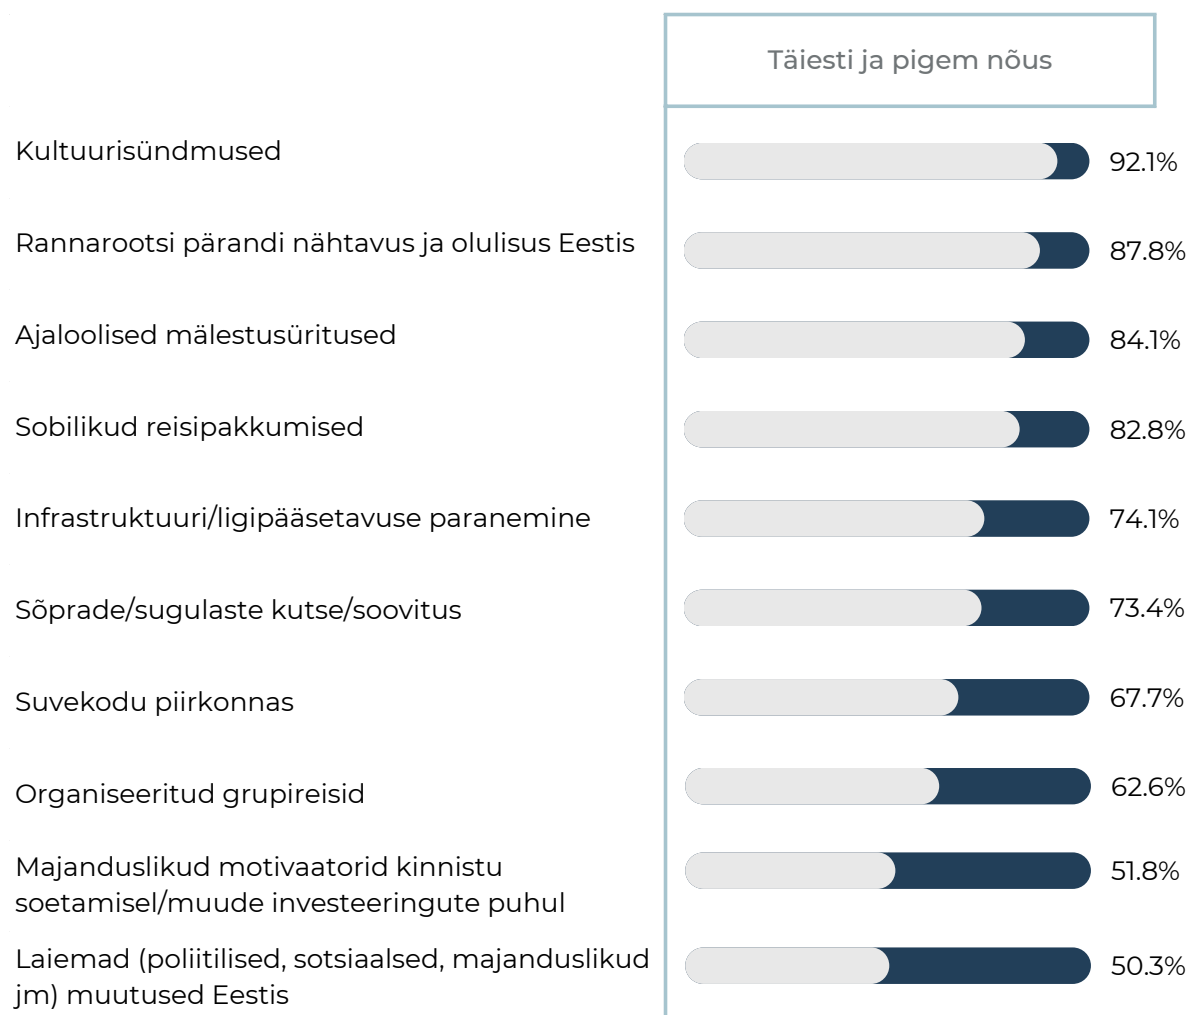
Täiesti ja pigem nõus

| | |
|---|---|
| Kultuurisündmused | 92.1% |
| Rannarootsi pärandi nähtavus ja olulisus Eestis | 87.8% |
| Ajaloolised mälestusüritused | 84.1% |
| Sobilikud reisipakkumised | 82.8% |
| Infrastruktuuri/ligipääsetavuse paranemine | 74.1% |
| Sõprade/sugulaste kutse/soovitus | 73.4% |
| Suvekodu piirkonnas | 67.7% |
| Organiseeritud grupireisid | 62.6% |
| Majanduslikud motivaatorid kinnistu soetamisel/muude investeeringute puhul | 51.8% |
| Laiemad (poliitilised, sotsiaalsed, majanduslikud jm) muutused Eestis | 50.3% |